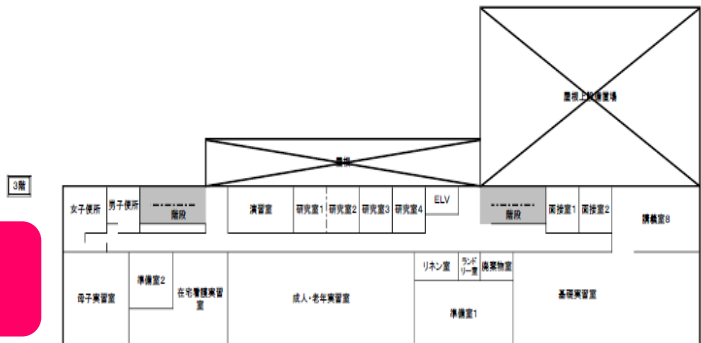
3階

屋根上設備置場

屋根

女子便所

男子便所

階段

演習室

研究室1

研究室2

研究室3

研究室4

ELV

階段

面接室1

面接室2

講義室8

母子実習室

準備室2

在宅看護実習室

成人・老年実習室

リネン室

ランドリー室

廃棄物室

準備室1

基礎実習室